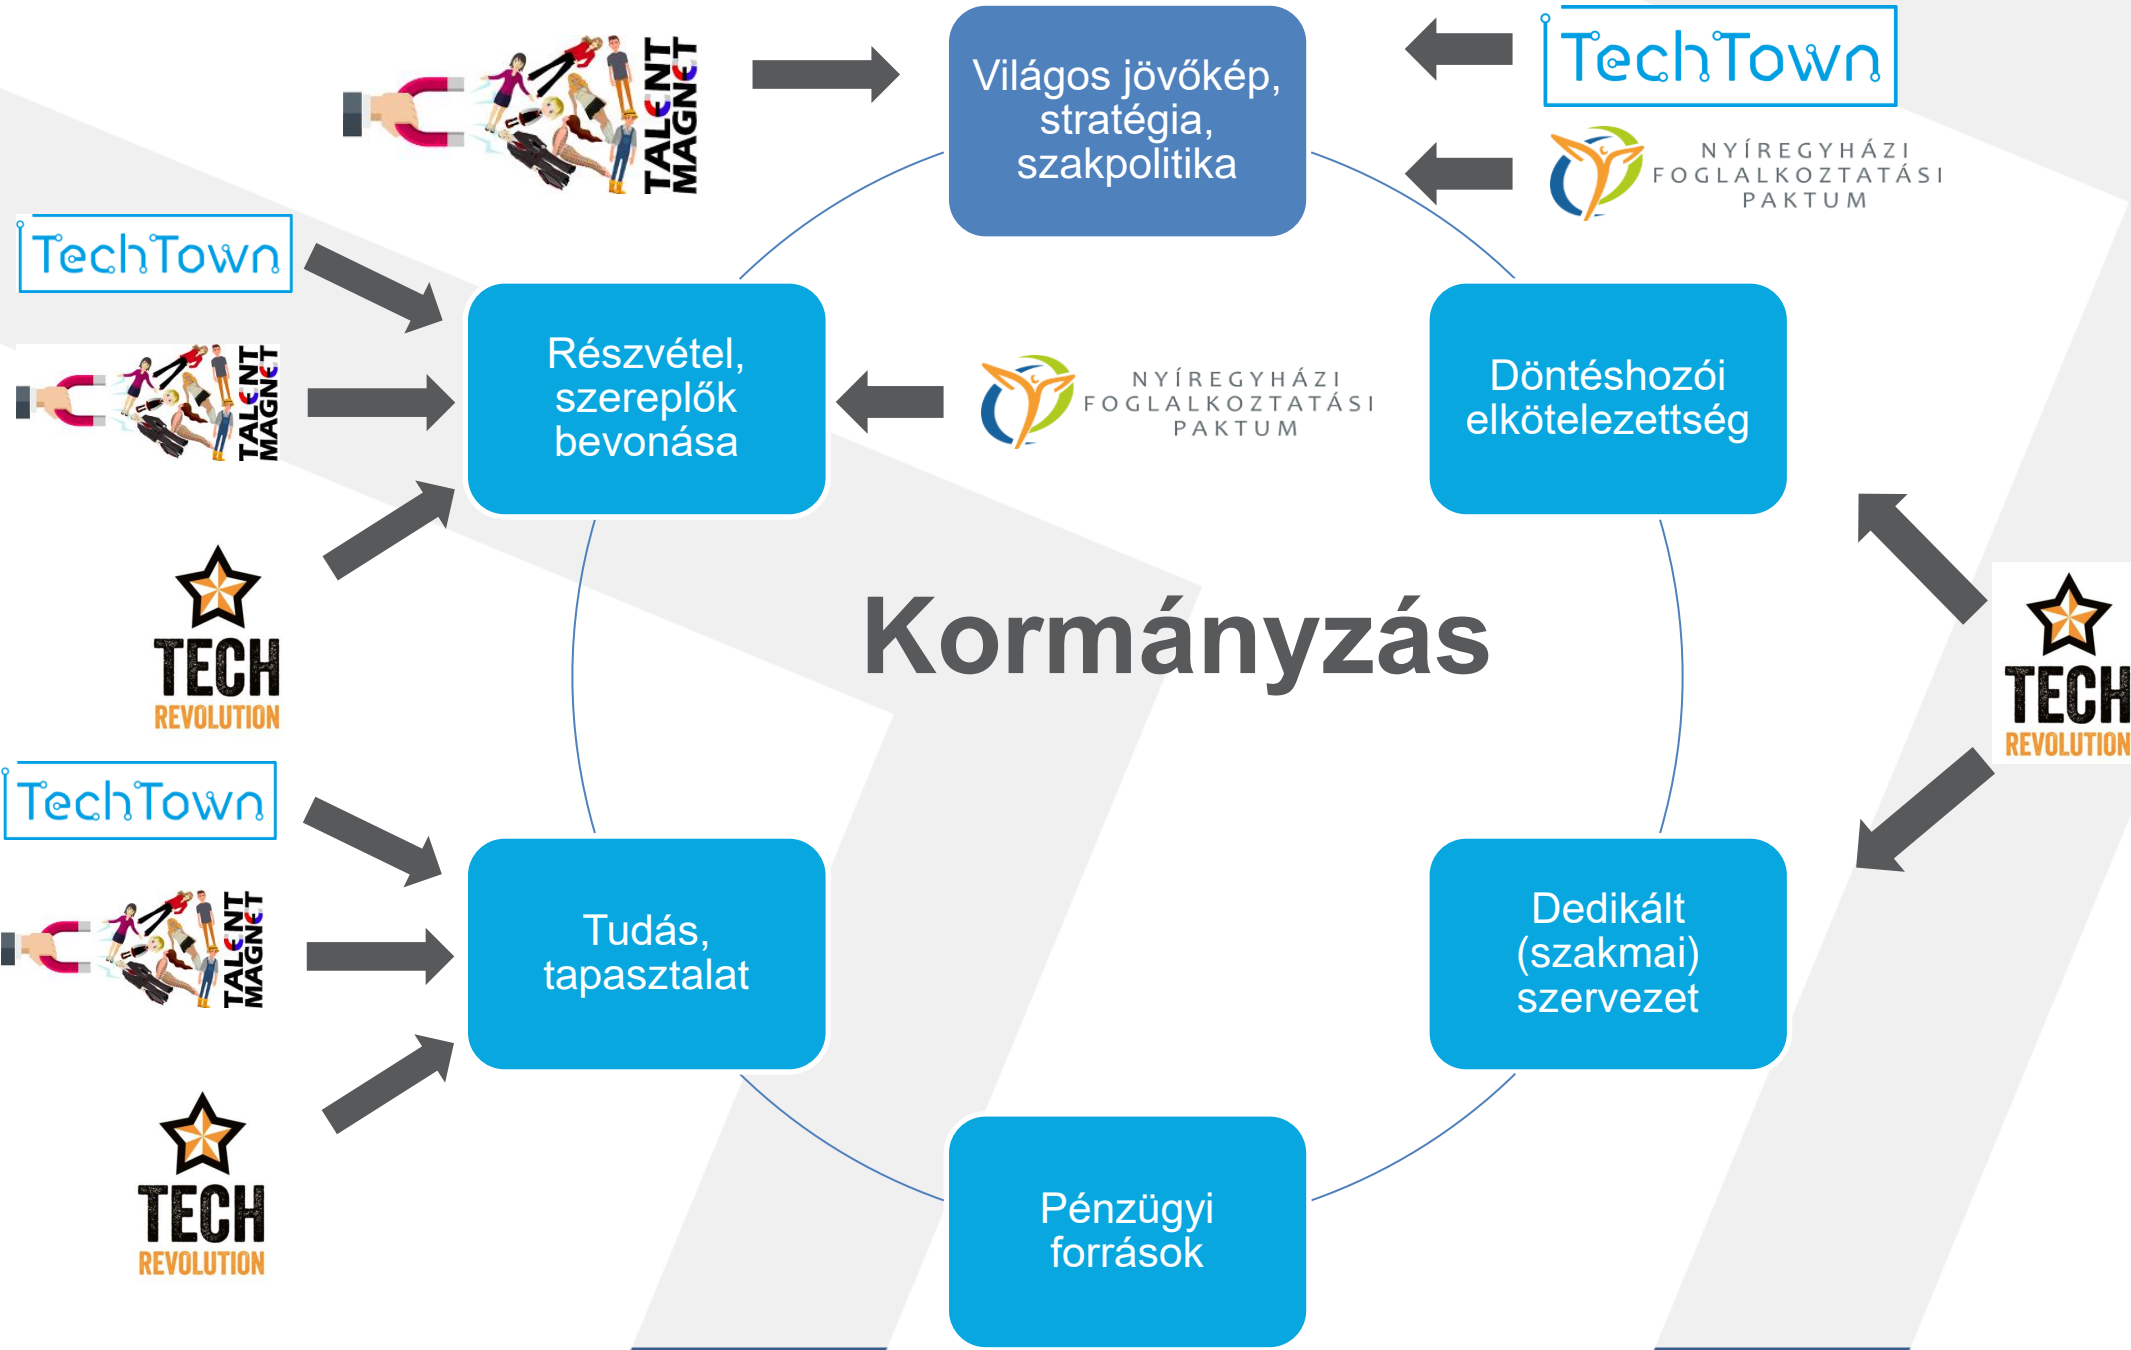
TALENT MAGNET

Világos jövőkép, stratégia, szakpolitika

TechTown

NYÍREGYHÁZI FOGLALKOZTATÁSI PAKTUM

TechTown

TALENT MAGNET

Részvétel, szereplők bevonása

NYÍREGYHÁZI FOGLALKOZTATÁSI PAKTUM

Döntéshozói elkötelezettség

TECH REVOLUTION

Kormányzás

TECH REVOLUTION

TechTown

TALENT MAGNET

Tudás, tapasztalat

Dedikált (szakmai) szervezet

TECH REVOLUTION

Pénzügyi források